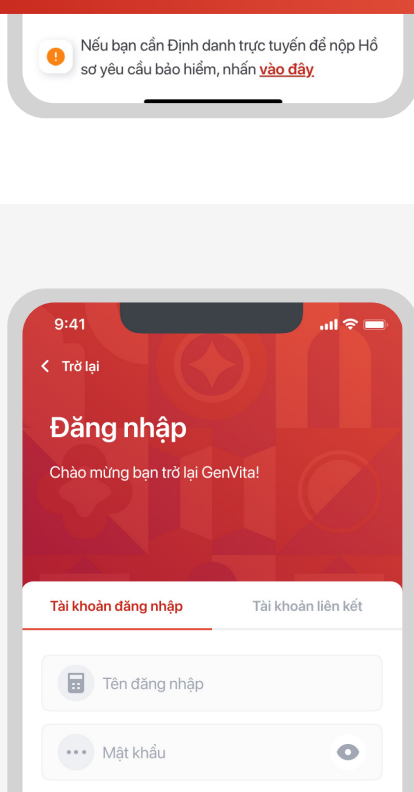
Nếu bạn cần Định danh trực tuyến để nộp Hồ sơ yêu cầu bảo hiểm, nhấn vào đây

9:41

Trở lại

Đăng nhập

Chào mừng bạn trở lại GenVita!

Tài khoản đăng nhập

Tài khoản liên kết

Tên đăng nhập

Mật khẩu